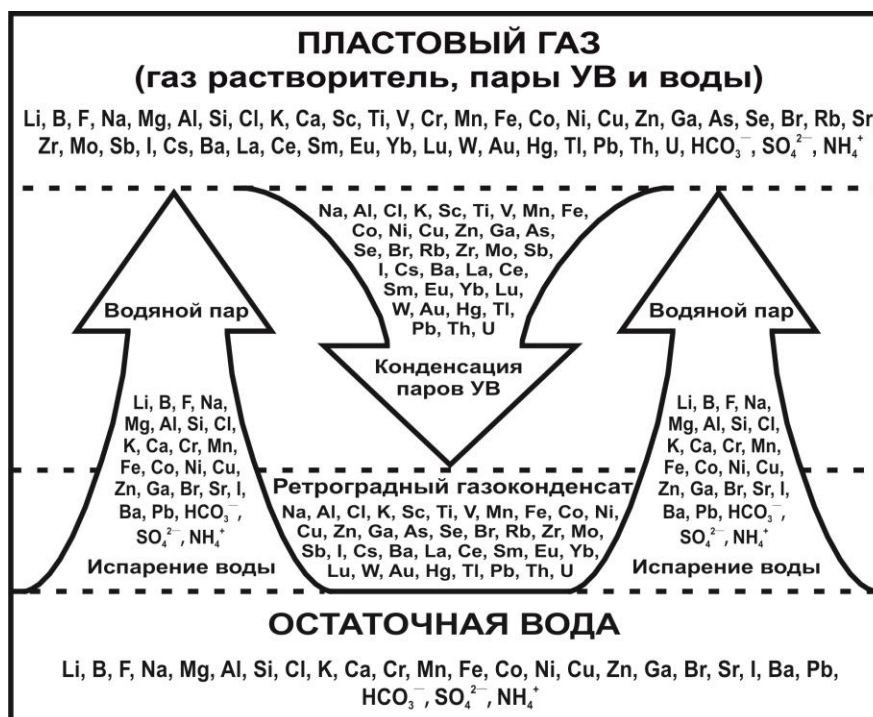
ПЛАСТОВЫЙ ГАЗ
(газ растворитель, пары УВ и воды)

Li, B, F, Na, Mg, Al, Si, Cl, K, Ca, Sc, Ti, V, Cr, Mn, Fe, Co, Ni, Cu, Zn, Ga, As, Se, Br, Rb, Sr Zr, Mo, Sb, I, Cs, Ba, La, Ce, Sm, Eu, Yb, Lu, W, Au, Hg, Tl, Pb, Th, U, $HCO_3^-$, $SO_4^{2-}$, $NH_4^+$

Na, Al, Cl, K, Sc, Ti, V, Mn, Fe, Co, Ni, Cu, Zn, Ga, As, Se, Br, Rb, Zr, Mo, Sb, I, Cs, Ba, La, Ce, Sm, Eu, Yb, Lu, W, Au, Hg, Tl, Pb, Th, U

Конденсация паров УВ

Водяной пар

Li, B, F, Na, Mg, Al, Si, Cl, K, Ca, Cr, Mn, Fe, Co, Ni, Cu, Zn, Ga, Br, Sr, I, Ba, Pb, $HCO_3^-$, $SO_4^{2-}$, $NH_4^+$

Испарение воды

Водяной пар

Li, B, F, Na, Mg, Al, Si, Cl, K, Ca, Cr, Mn, Fe, Co, Ni, Cu, Zn, Ga, Br, Sr, I, Ba, Pb, $HCO_3^-$, $SO_4^{2-}$, $NH_4^+$

Испарение воды

Ретроградный газоконденсат
Na, Al, Cl, K, Sc, Ti, V, Mn, Fe, Co, Ni, Cu, Zn, Ga, As, Se, Br, Rb, Zr, Mo, Sb, I, Cs, Ba, La, Ce, Sm, Eu, Yb, Lu, W, Au, Hg, Tl, Pb, Th, U

ОСТАТОЧНАЯ ВОДА

Li, B, F, Na, Mg, Al, Si, Cl, K, Ca, Cr, Mn, Fe, Co, Ni, Cu, Zn, Ga, Br, Sr, I, Ba, Pb, $HCO_3^-$, $SO_4^{2-}$, $NH_4^+$